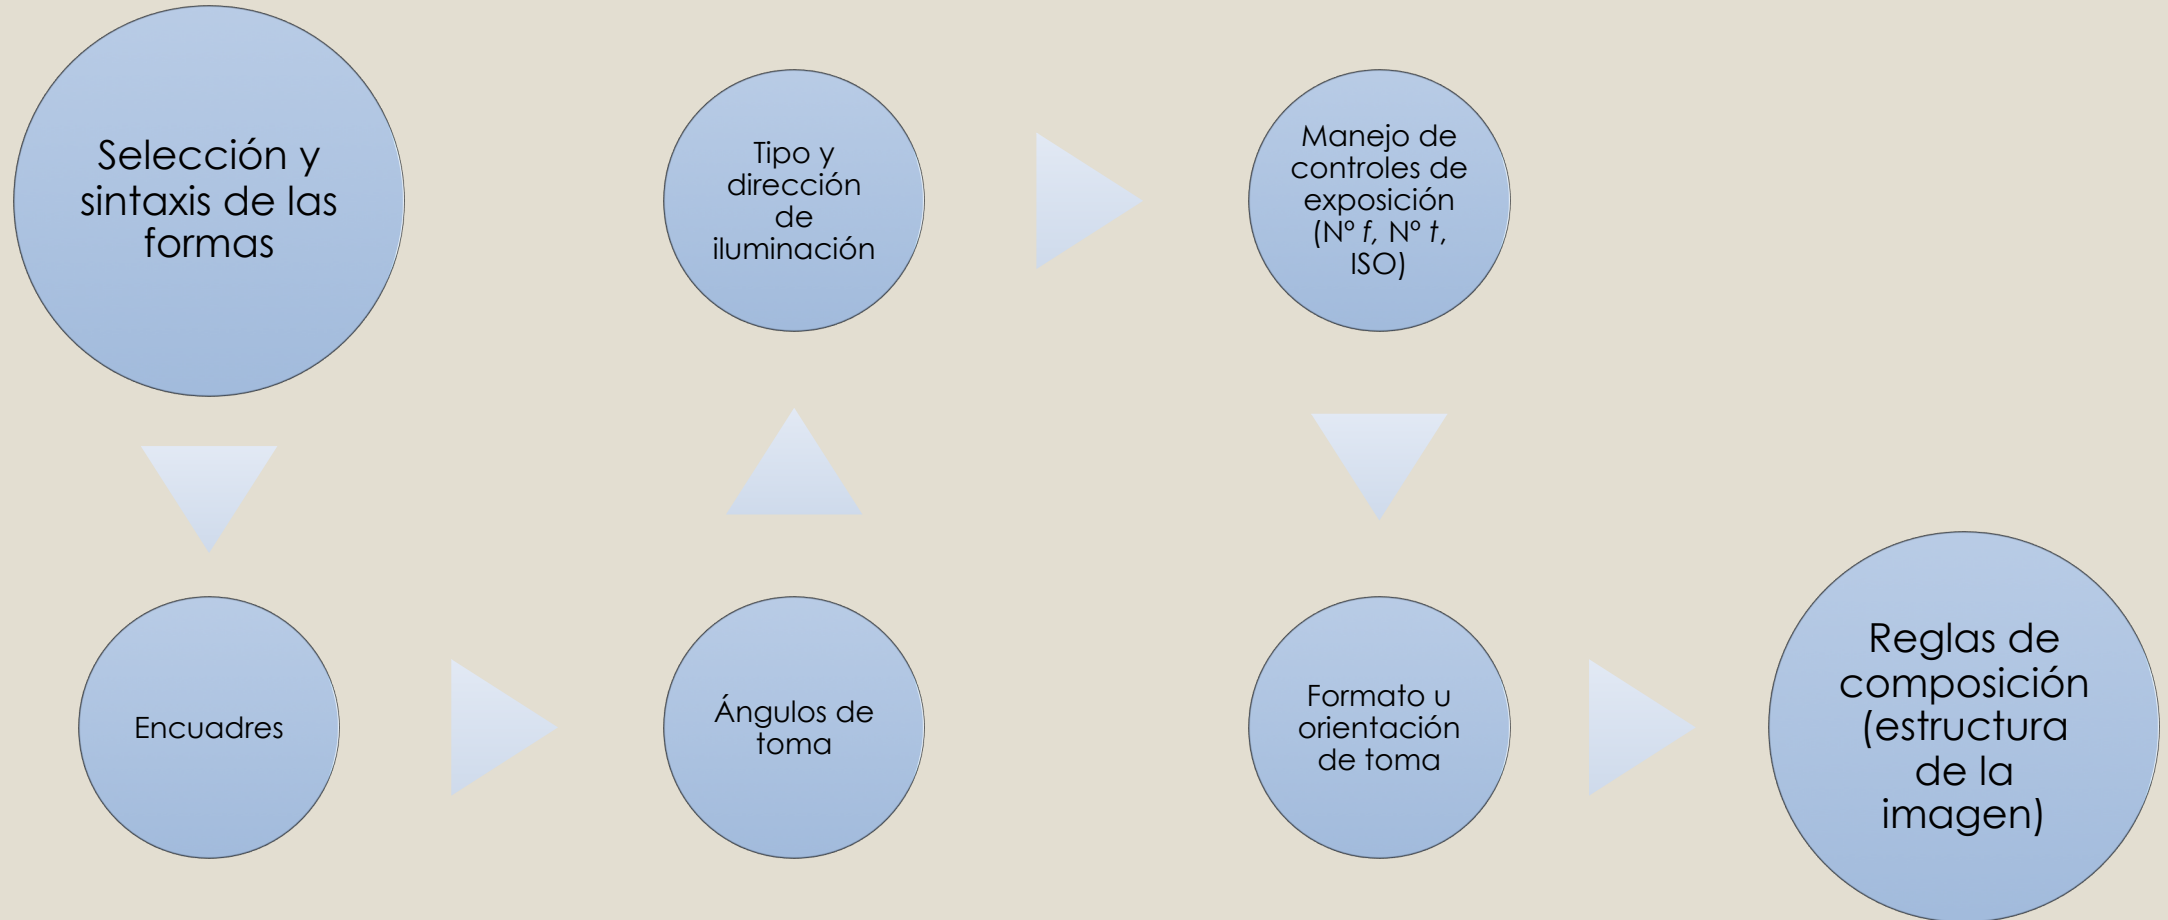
Selección y sintaxis de las formas

Encuadres

Ángulos de toma

Tipo y dirección de iluminación

Manejo de controles de exposición (Nº *f*, Nº *t*, ISO)

Formato u orientación de toma

Reglas de composición (estructura de la imagen)